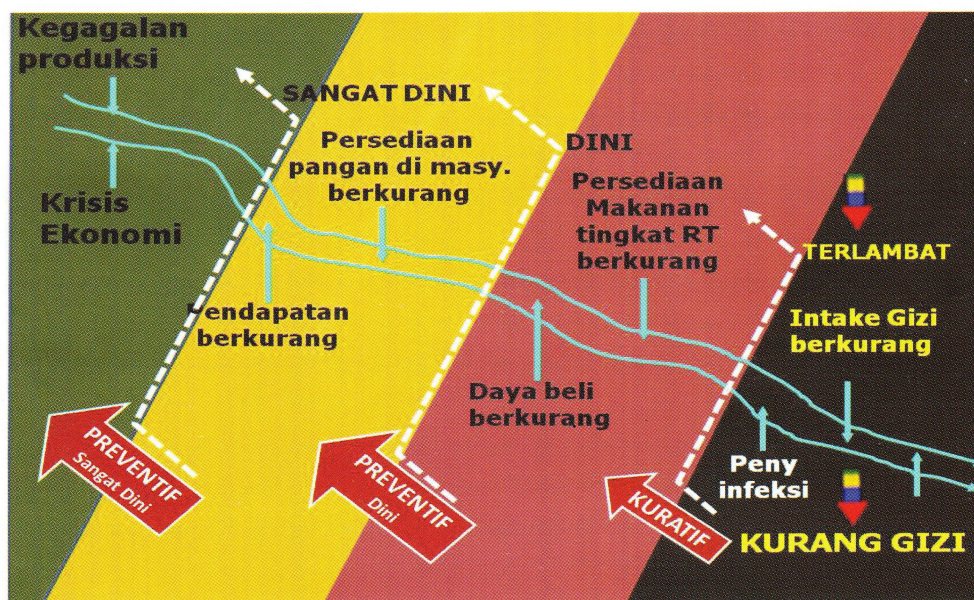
Kegagalan produksi

Krisis Ekonomi

SANGAT DINI

Persediaan pangan di masy. berkurang

DINI

Persediaan Makanan tingkat RT berkurang

TERLAMBAT

Pendapatan berkurang

Intake Gizi berkurang

Daya beli berkurang

Peny infeksi

PREVENTIF Sangat Dini

PREVENTIF Dini

KURATIF

KURANG GIZI